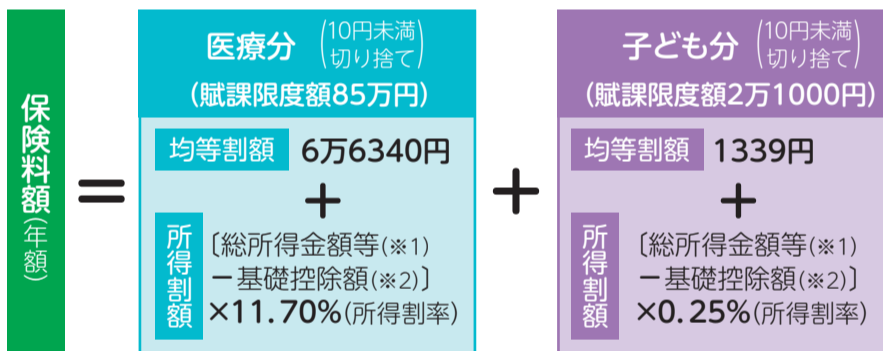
保険料額(年額) ＝ 医療分 (10円未満切り捨て)
(賦課限度額85万円)

均等割額 6万6340円
＋
所得割額 〔総所得金額等(※1)
－基礎控除額(※2)〕
×11.70%(所得割率)

＋

子ども分 (10円未満切り捨て)
(賦課限度額2万1000円)

均等割額 1339円
＋
所得割額 〔総所得金額等(※1)
－基礎控除額(※2)〕
×0.25%(所得割率)